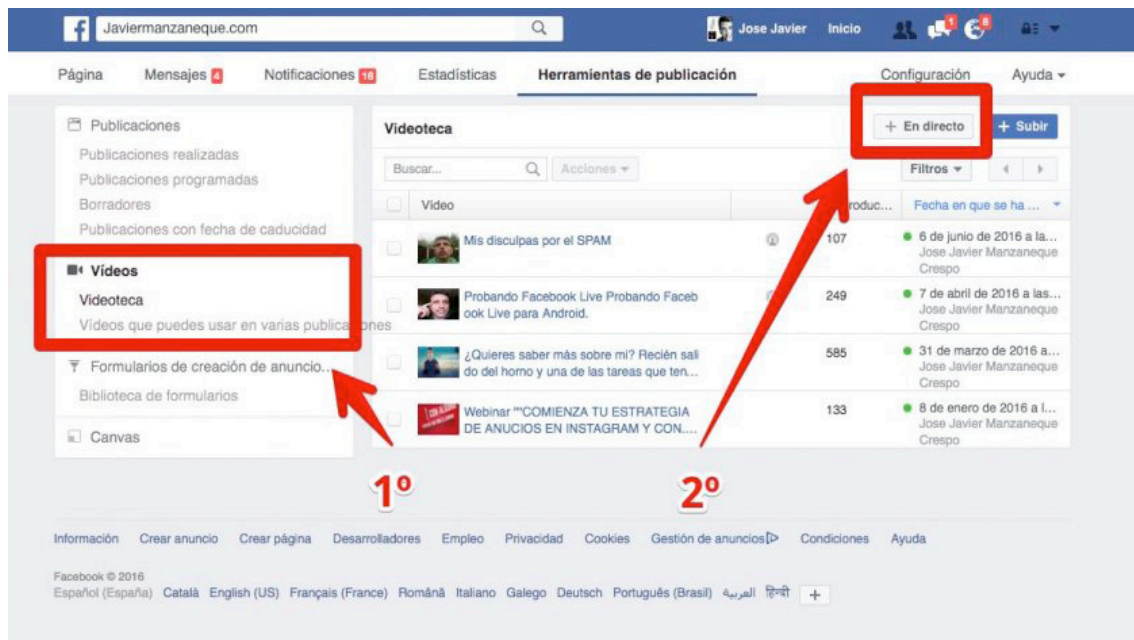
Javiermanzaneque.com

Jose Javier Inicio

Página Mensajes 4 Notificaciones 18 Estadísticas Herramientas de publicación Configuración Ayuda

Publicaciones
Publicaciones realizadas
Publicaciones programadas
Borradores
Publicaciones con fecha de caducidad

Vídeos
Videoteca
Vídeos que puedes usar en varias publicaciones

Formularios de creación de anuncio...
Biblioteca de formularios

Canvas

Videoteca

+ En directo + Subir

Buscar... Acciones Filtros

| | Video | | Reproduc... | Fecha en que se ha ... |
|---|---|---|---|---|
| | Mis disculpas por el SPAM | | 107 | 6 de junio de 2016 a la... Jose Javier Manzaneque Crespo |
| | Probando Facebook Live Probando Facebook Live para Android. | | 249 | 7 de abril de 2016 a las... Jose Javier Manzaneque Crespo |
| | ¿Quieres saber más sobre mi? Recién salido del horno y una de las tareas que ten... | | 585 | 31 de marzo de 2016 a... Jose Javier Manzaneque Crespo |
| | Webinar ""COMIENZA TU ESTRATEGIA DE ANUCIOS EN INSTAGRAM Y CON.... | | 133 | 8 de enero de 2016 a l... Jose Javier Manzaneque Crespo |

1º

2º

Información Crear anuncio Crear página Desarrolladores Empleo Privacidad Cookies Gestión de anuncios Condiciones Ayuda

Facebook © 2016
Español (España) Català English (US) Français (France) Română Italiano Galego Deutsch Português (Brasil) العربية हिन्दी +